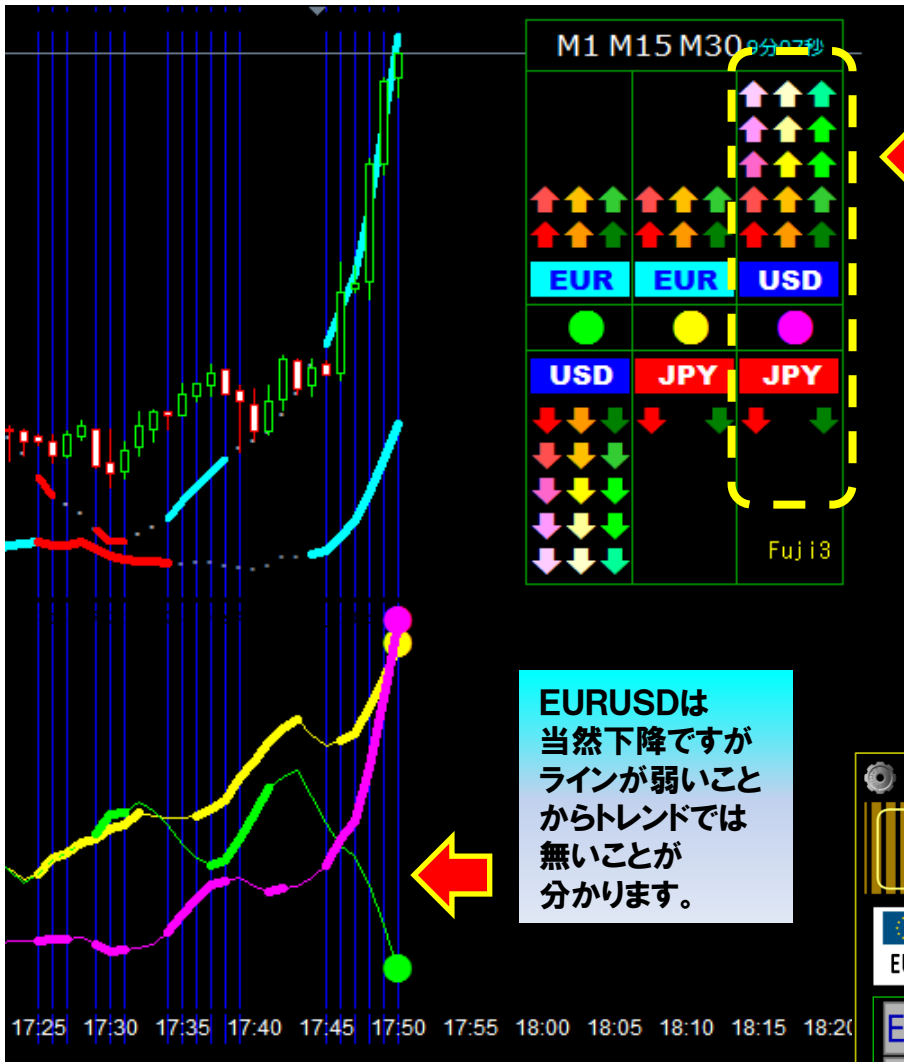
M1 M15 M30 9分07秒

EUR EUR USD

USD JPY JPY

Fuji3

EURUSDは
当然下降ですが
ラインが弱いこと
からトレンドでは
無いことが
分かります。

EU

17:25 17:30 17:35 17:40 17:45 17:50 17:55 18:00 18:05 18:10 18:15 18:20